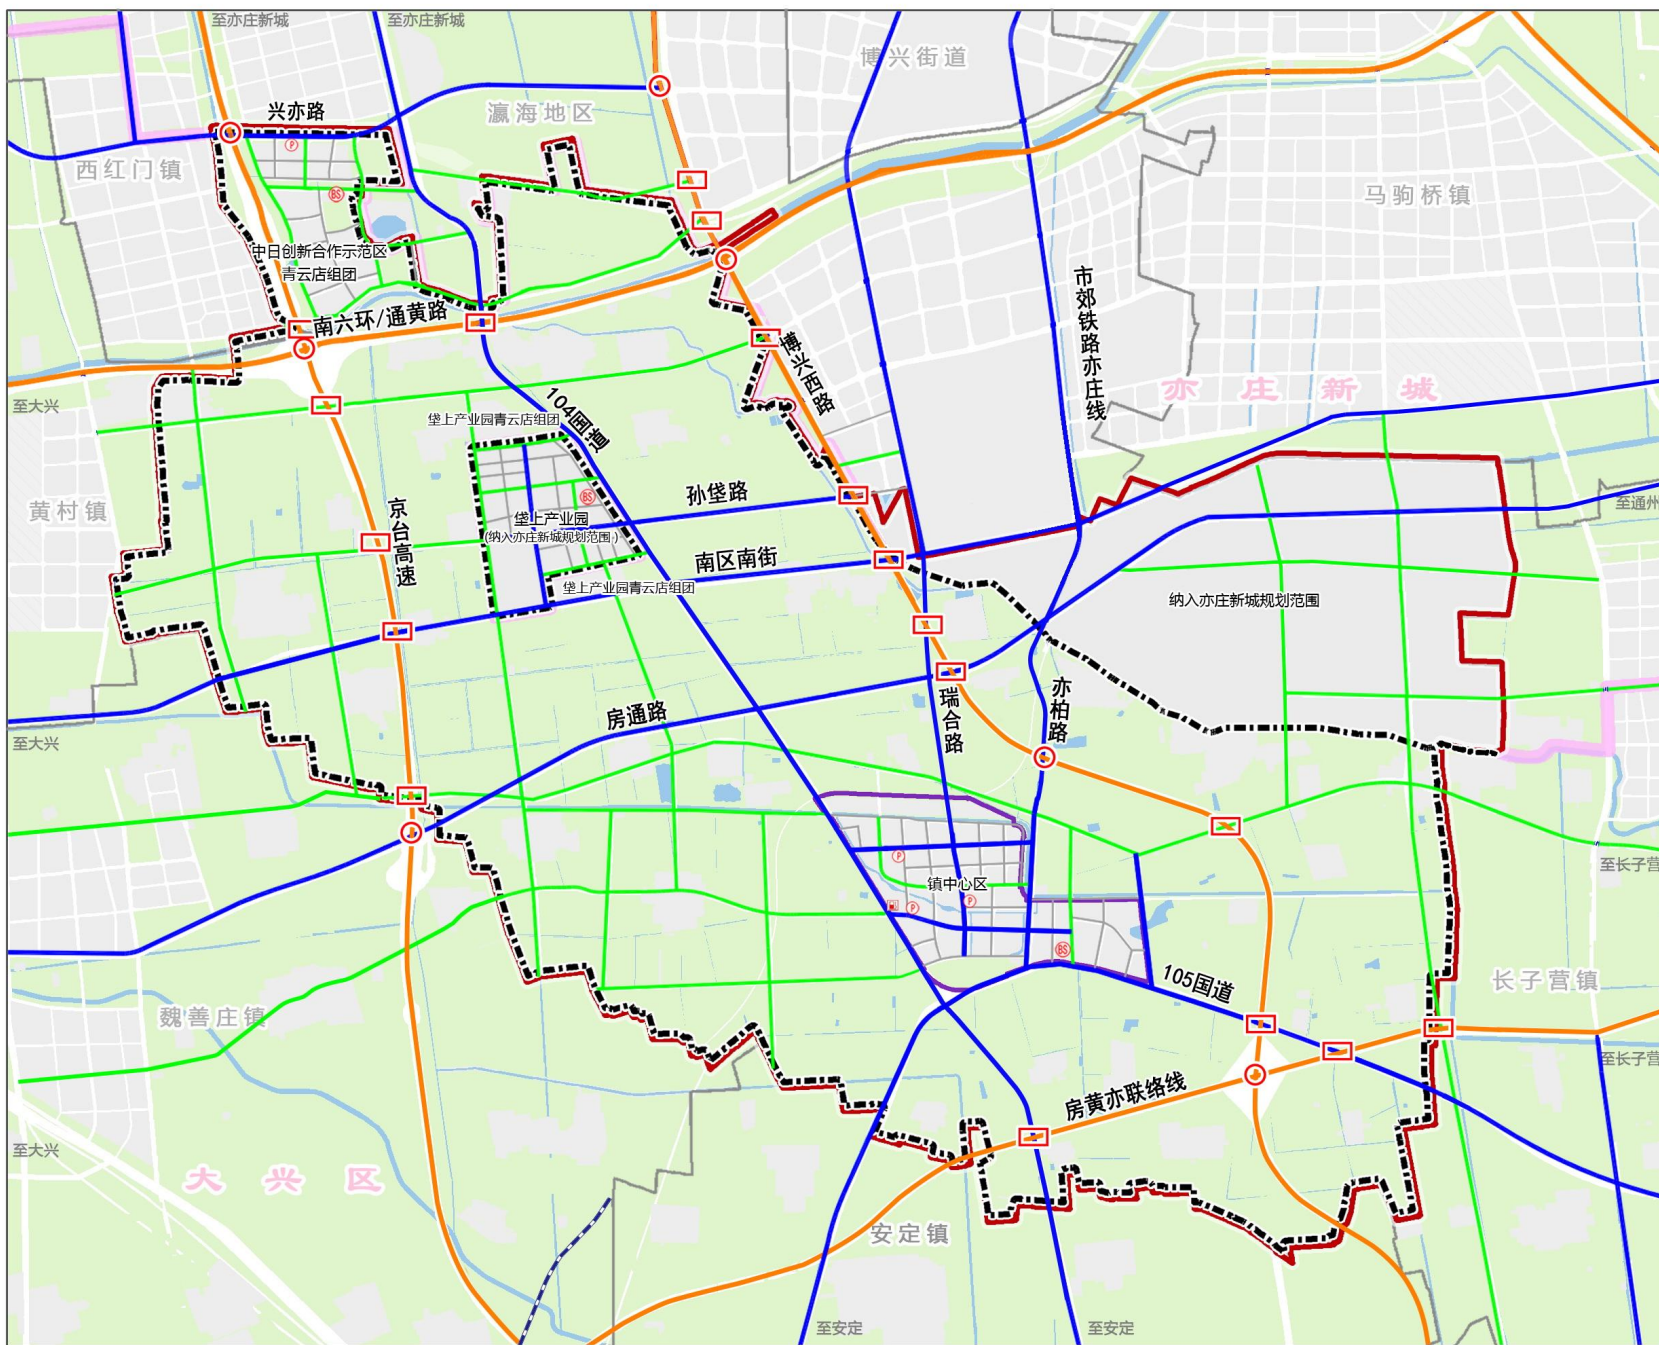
至亦庄新城
至亦庄新城
博兴街道
瀛海地区
兴亦路
西红门镇
马驹桥镇
中日创新合作示范区
青云店组团
南六环/通黄路
博兴西路
市郊铁路亦庄线
至大兴
104国道
堡上产业园青云店组团
亦 庄 新 城
孙堡路
黄村镇
京台高速
堡上产业园
(纳入亦庄新城规划范围)
南区南街
堡上产业园青云店组团
至通州
纳入亦庄新城规划范围
瑞合路
亦柏路
房通路
至大兴
镇中心区
至长子营
长子营镇
105国道
魏善庄镇
至长子营
房黄亦联络线
至大兴
大 兴 区
安定镇
至安定
至安定